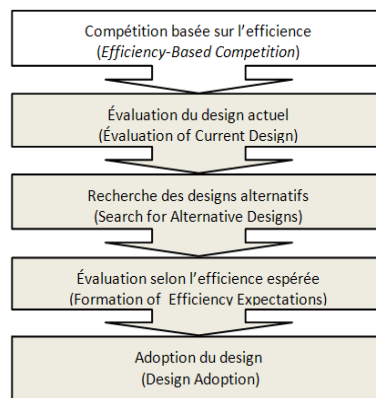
Compétition basée sur l'efficience
(*Efficiency-Based Competition*)

Évaluation du design actuel
(Évaluation of Current Design)

Recherche des designs alternatifs
(Search for Alternative Designs)

Évaluation selon l'efficience espérée
(Formation of Efficiency Expectations)

Adoption du design
(Design Adoption)